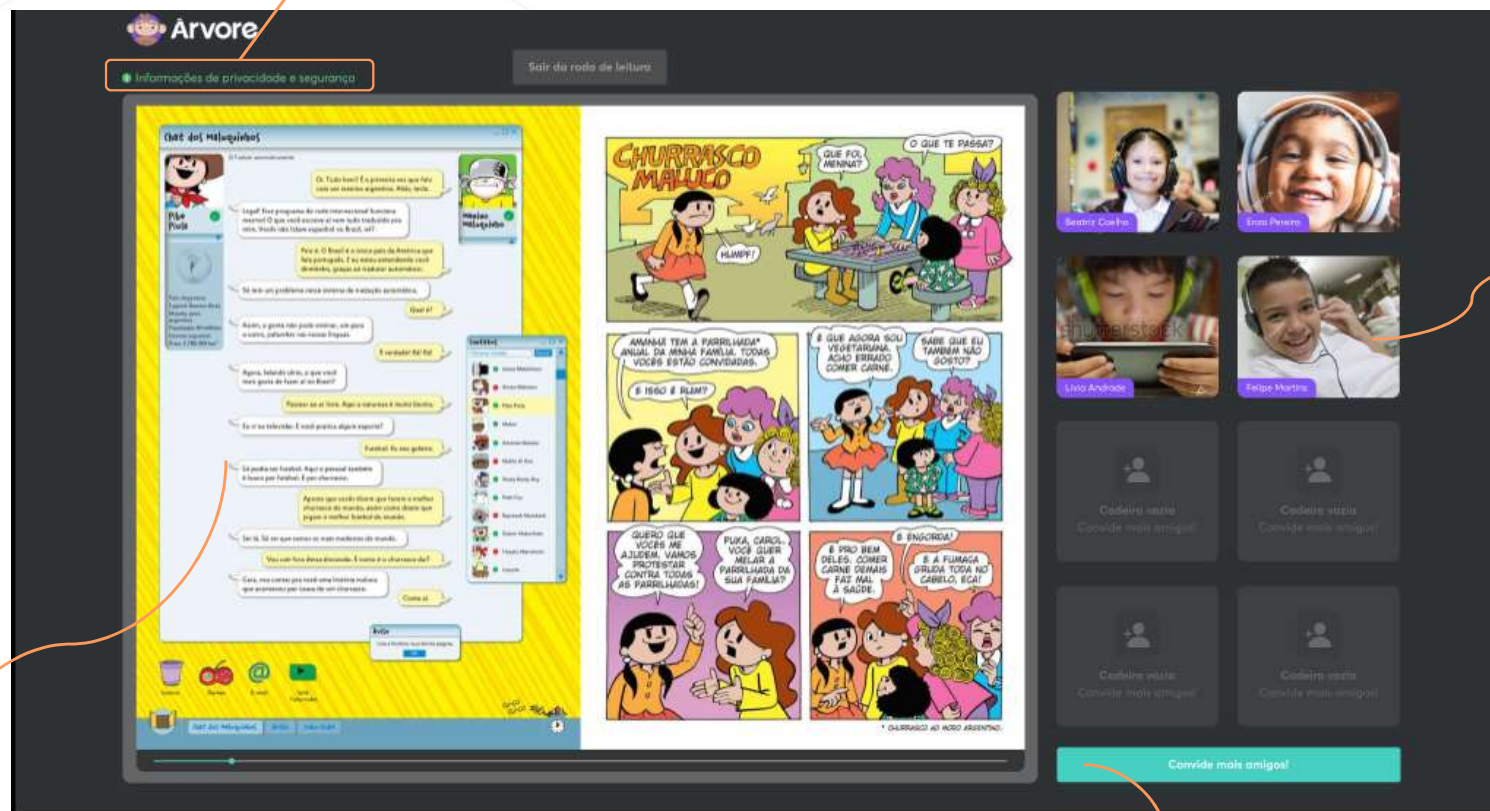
Árvore

Informações de privacidade e segurança

Sair da roda de leitura

Chat dos Maluquinhos

Pipa Pirata

Menino Maluquinho

Ô, Tudo bem? É a primeira vez que falo com um menino argentino. Allô, tecla...

Legal! Esse programa de rede internacional funciona mesmo! O que você escreve aí vem tudo traduzido pra mim. Você não fala espanhol no Brasil, né?

Pois é. O Brasil é o único país da América que fala português. E eu estou entendendo você direitinho, graças ao tradutor automático.

Só tem um problema nesse sistema de tradução automática.

Qual é?

Assim, a gente não pode ensinar, um para o outro, palavras nas nossas línguas.

É verdade! Rá! Rá!

Agora, falando sério, o que você mais gosta de fazer aí no Brasil?

Passear aí na Terra. Aqui a natureza é muito bonita.

Eu vi na televisão. E você pratica algum esporte?

Futebol. Eu sou goleiro.

Eu pratico futebol. Aqui o pessoal também é louco por futebol. E por churrasco.

Aposto que vocês dizem que fazem o melhor churrasco do mundo, assim como dizem que jogam o melhor futebol do mundo.

Sei lá. Só sei que somos os mais modestos do mundo.

Vou cair fora dessa discussão. E como é o churrasco daí?

Cara, vou contar pra você uma história maluca que aconteceu por causa de um churrasco.

Conta aí.

Aviso

OK

Lixeira

Recados

E-mail

Contatos

Chat dos Maluquinhos

CHURRASCO MALUCO

QUE FOI, MENINA?

O QUE TE PASSA?

HUMPF!

AMANHÃ TEM A PARRILHADA* ANUAL DA MINHA FAMÍLIA. TODAS VOCÊS ESTÃO CONVIDADAS.

E ISSO É RUIM?

É QUE AGORA SOU VEGETARIANA. ACHO ERRADO COMER CARNE.

SABE QUE EU TAMBÉM NÃO GOSTO?

QUERO QUE VOCÊS ME AJUDEM. VAMOS PROTESTAR CONTRA TODAS AS PARRILHADAS!

PUXA, CAROL. VOCÊ QUER MELAR A PARRILHADA DA SUA FAMÍLIA?

É PRO BEM DELES. COMER CARNE DEMAIS FAZ MAL À SAÚDE.

E ENGORDA!

E A FUMAÇA GRUDA TODA NO CABELO, ECA!

* CHURRASCO AO MODO ARGENTINO.

Beatriz Coelho

Enzo Pereira

Lívia Andrade

Felipe Martins

Cadeira vazia
Convide mais amigos!

Cadeira vazia
Convide mais amigos!

Cadeira vazia
Convide mais amigos!

Cadeira vazia
Convide mais amigos!

Convide mais amigos!